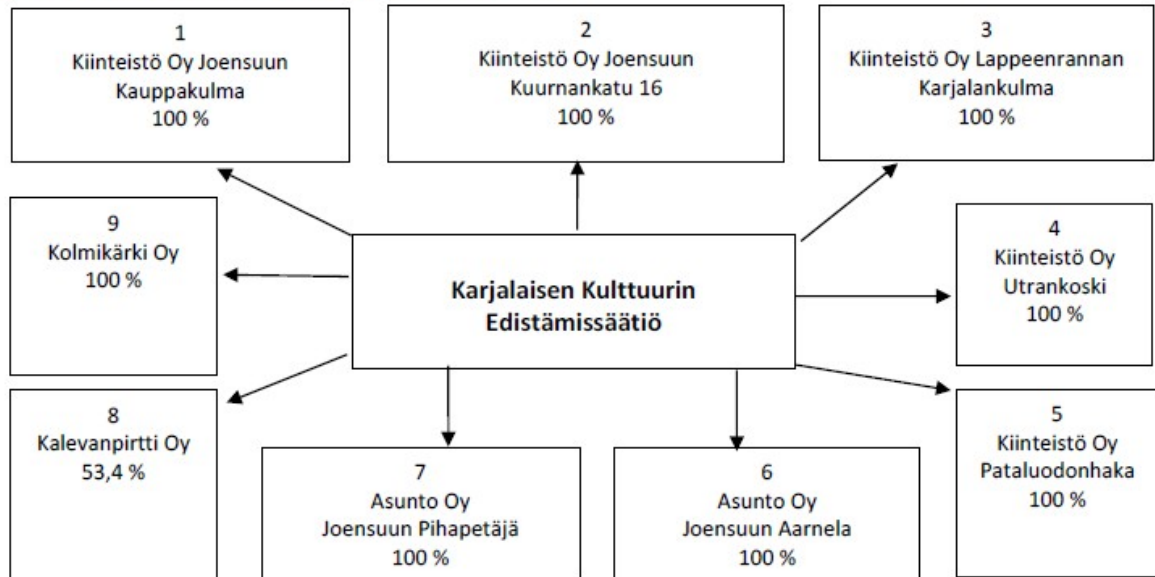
1
Kiinteistö Oy Joensuun Kauppakulma
100 %

2
Kiinteistö Oy Joensuun Kuurnankatu 16
100 %

3
Kiinteistö Oy Lappeenrannan Karjalankulma
100 %

9
Kolmikärki Oy
100 %

Karjalaisen Kulttuurin Edistämissäätiö

4
Kiinteistö Oy Utrankoski
100 %

8
Kalevanpirtti Oy
53,4 %

7
Asunto Oy Joensuun Pihapetäjä
100 %

6
Asunto Oy Joensuun Aarnela
100 %

5
Kiinteistö Oy Pataluodonhaka
100 %